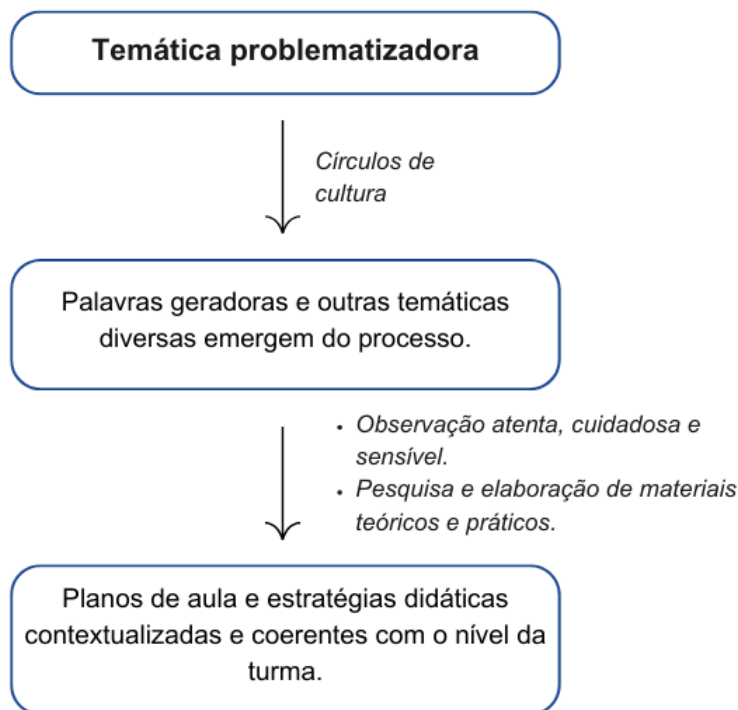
Temática problematizadora

Círculos de cultura

Palavras geradoras e outras temáticas diversas emergem do processo.

- Observação atenta, cuidadosa e sensível.
- Pesquisa e elaboração de materiais teóricos e práticos.

Planos de aula e estratégias didáticas contextualizadas e coerentes com o nível da turma.